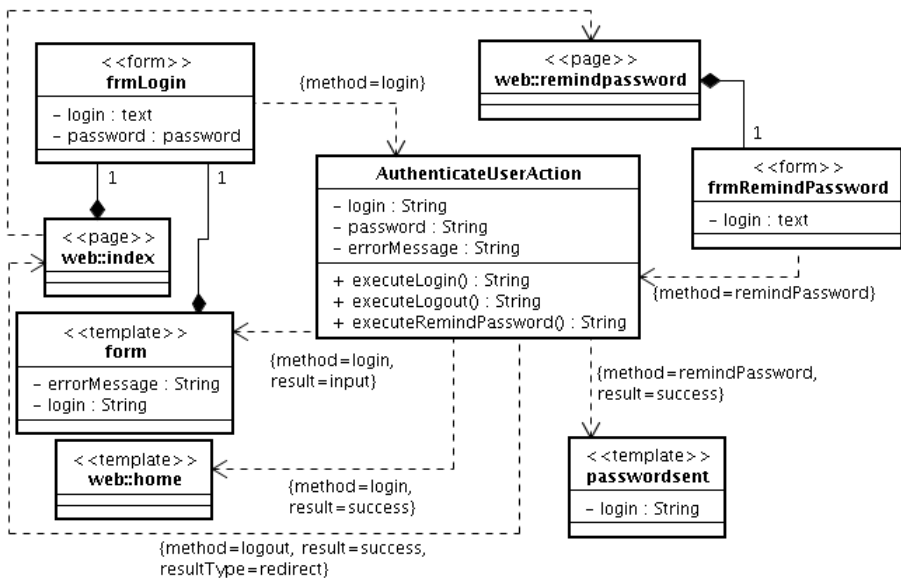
<<form>>
frmLogin
- login : text
- password : password

{method=login}

<<page>>
web::remindpassword

1

1

1

<<form>>
frmRemindPassword
- login : text

AuthenticateUserAction
- login : String
- password : String
- errorMessage : String
+ executeLogin() : String
+ executeLogout() : String
+ executeRemindPassword() : String

<<page>>
web::index

{method=remindPassword}

<<template>>
form
- errorMessage : String
- login : String

{method=login,
result=input}

{method=remindPassword,
result=success}

<<template>>
web::home

{method=login,
result=success}

<<template>>
passwordsent
- login : String

{method=logout, result=success,
resultType=redirect}